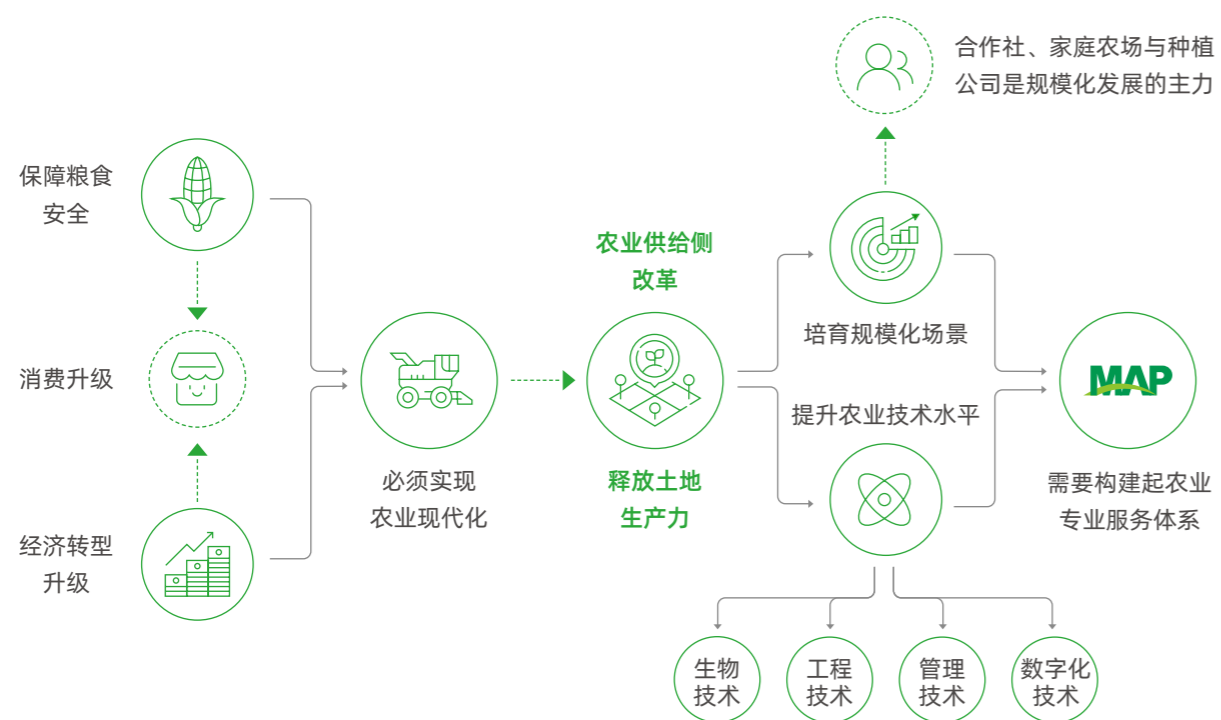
合作社、家庭农场与种植公司是规模化发展的主力

保障粮食安全

消费升级

经济转型升级

必须实现农业现代化

农业供给侧改革

释放土地生产力

培育规模化场景

提升农业技术水平

MAP

需要构建起农业专业服务体系

生物技术

工程技术

管理技术

数字化技术